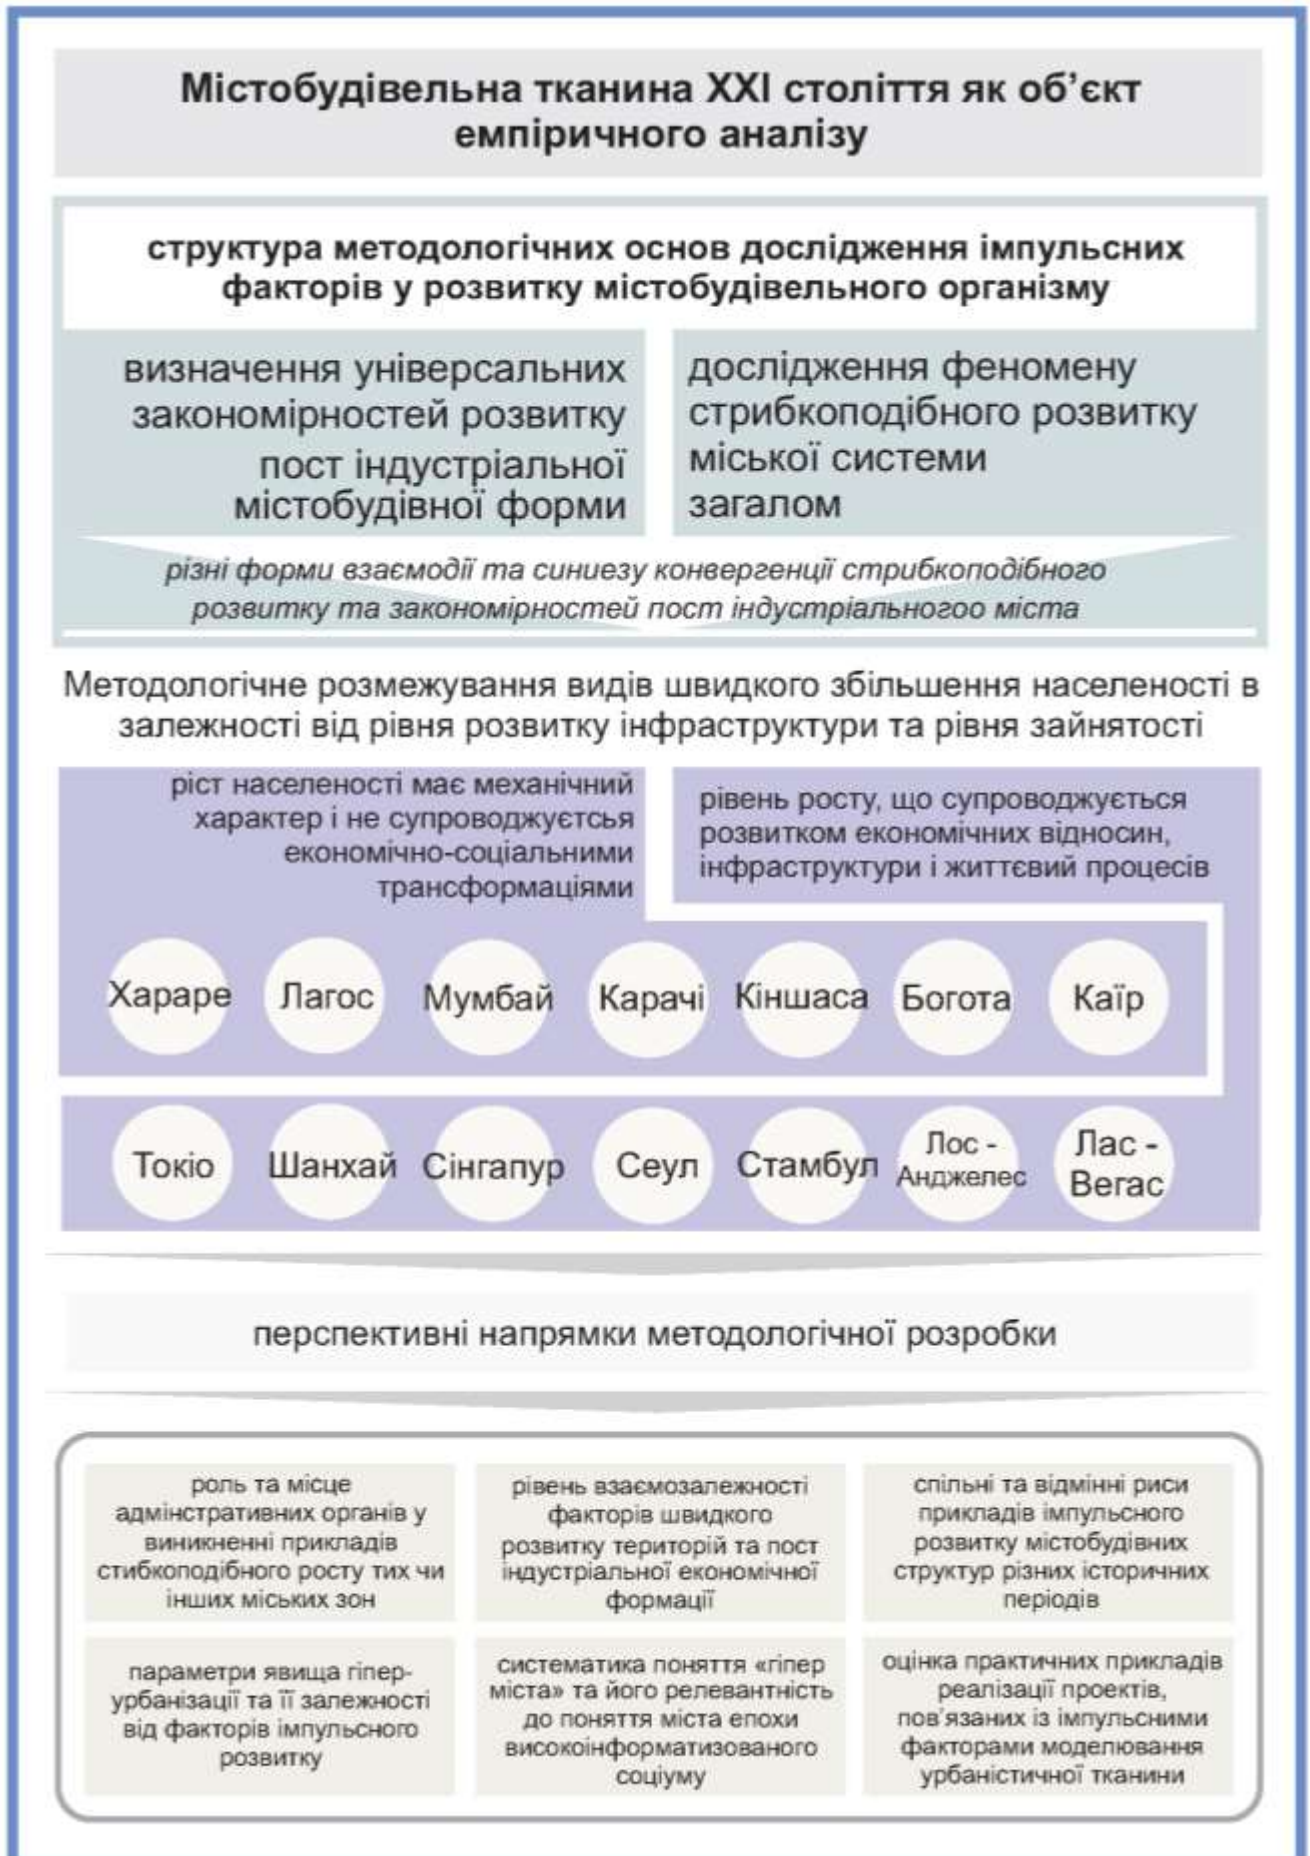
Містобудівельна тканина XXI століття як об'єкт емпіричного аналізу

структура методологічних основ дослідження імпульсних факторів у розвитку містобудівельного організму

визначення універсальних закономірностей розвитку пост індустріальної містобудівної форми

дослідження феномену стрибкоподібного розвитку міської системи загалом

різні форми взаємодії та синиезу конвергенції стрибкоподібного розвитку та закономірностей пост індустріальногоо міста

Методологічне розмежування видів швидкого збільшення населеності в залежності від рівня розвитку інфраструктури та рівня зайнятості

ріст населеності має механічний характер і не супроводжується економічно-соціальними трансформаціями

рівень росту, що супроводжується розвитком економічних відносин, інфраструктури і життєвий процесів

Хараре Лагос Мумбай Карачі Кіншаса Богота Каїр

Токіо Шанхай Сінгапур Сеул Стамбул Лос - Анджелес Лас - Вегас

перспективні напрямки методологічної розробки

роль та місце адмінстративних органів у виникненні прикладів стибкоподібного росту тих чи інших міських зон

рівень взаємозалежності факторів швидкого розвитку територій та пост індустріальної економічної формації

спільні та відмінні риси прикладів імпульсного розвитку містобудівних структур різних історичних періодів

параметри явища гіпер-урбанізації та її залежності від факторів імпульсного розвитку

систематика поняття «гіпер міста» та його релевантність до поняття міста епохи високоінформатизованого соціуму

оцінка практичних прикладів реалізації проектів, пов'язаних із імпульсними факторами моделювання урбаністичної тканини